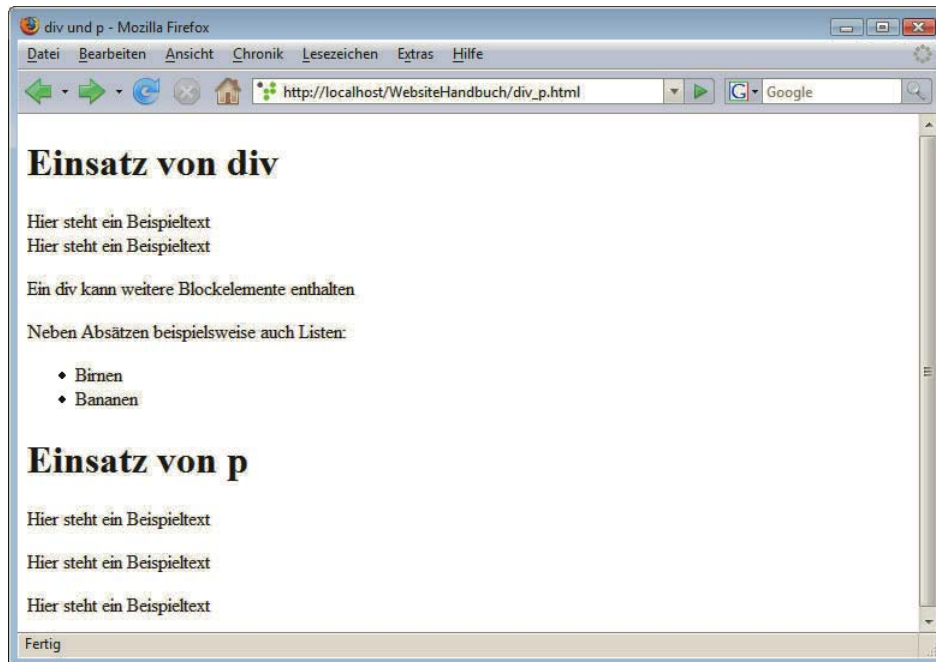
div und p - Mozilla Firefox

Datei Bearbeiten Ansicht Chronik Lesezeichen Extras Hilfe

http://localhost/WebsiteHandbuch/div_p.html

Google

# Einsatz von div

Hier steht ein Beispieltext
Hier steht ein Beispieltext

Ein div kann weitere Blockelemente enthalten

Neben Absätzen beispielsweise auch Listen:

- Birnen
- Bananen

# Einsatz von p

Hier steht ein Beispieltext

Hier steht ein Beispieltext

Hier steht ein Beispieltext

Fertig